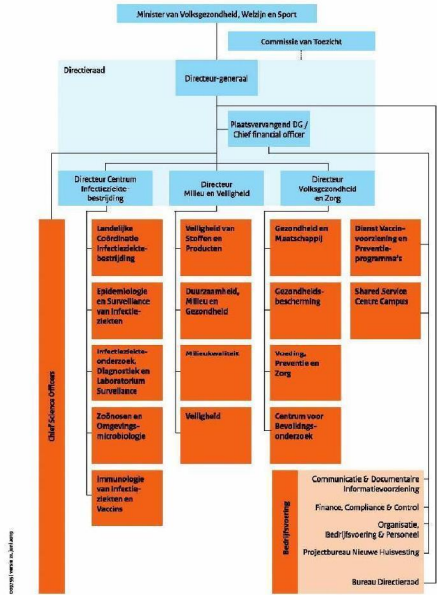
Minister van Volksgezondheid, Welzijn en Sport

Commissie van Toezicht

Directieraad

Directeur-generaal

Plaatsvervangend DG / Chief financial officer

Directeur Centrum Infectieziektebestrijding

Directeur Milieu en Veiligheid

Directeur Volksgezondheid en Zorg

Chief Science Officers

Landelijke Coördinatie Infectieziektebestrijding

Epidemiologie en Surveillance van Infectieziekten

Infectieziekteonderzoek, Diagnostiek en Laboratorium Surveillance

Zoönosen en Omgevingsmicrobiologie

Immunologie van Infectieziekten en Vaccins

Veiligheid van Stoffen en Producten

Duurzaamheid, Milieu en Gezondheid

Milieukwaliteit

Veiligheid

Gezondheid en Maatschappij

Gezondheidsbescherming

Voeding, Preventie en Zorg

Centrum voor Bevolkingsonderzoek

Dienst Vaccinvoorziening en Preventieprogramma's

Shared Service Centre Campus

Bedrijfsvoering

Communicatie & Documentaire Informatievoorziening

Finance, Compliance & Control

Organisatie, Bedrijfsvoering & Personeel

Projectbureau Nieuwe Huisvesting

Bureau Directieraad

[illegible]